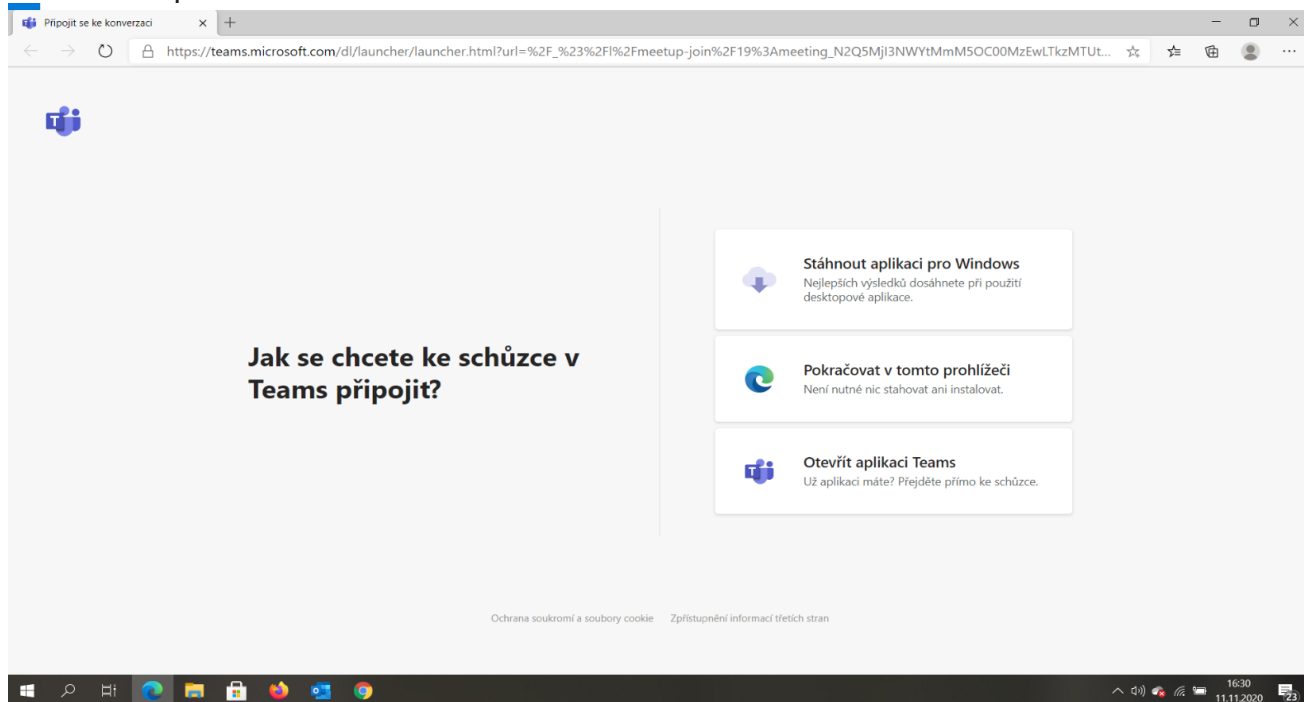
Připojit se ke konverzaci

https://teams.microsoft.com/dl/launcher/launcher.html?url=%2F_%23%2Fl%2Fmeetup-join%2F19%3Ameeting_N2Q5MjI3NWYtMmM5OC00MzEwLTkzMTUt...

Jak se chcete ke schůzce v Teams připojit?

Stáhnout aplikaci pro Windows
Nejlepších výsledků dosáhnete při použití desktopové aplikace.

Pokračovat v tomto prohlížeči
Není nutné nic stahovat ani instalovat.

Otevřít aplikaci Teams
Už aplikaci máte? Přejděte přímo ke schůzce.

Ochrana soukromí a soubory cookie Zpřístupnění informací třetích stran

16:30
11.11.2020
23